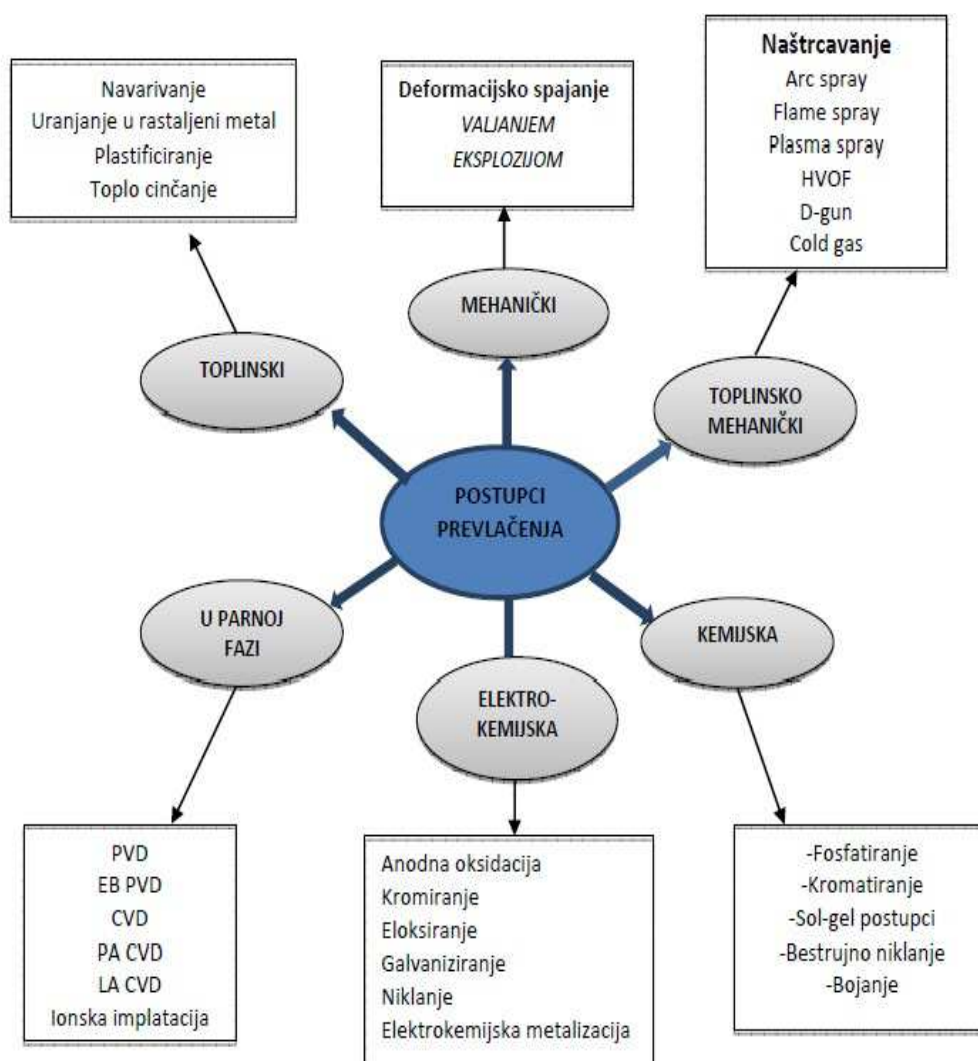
Navarivanje
Uranjanje u rastaljeni metal
Plastificiranje
Toplo cinčanje

Deformacijsko spajanje
VALJANJEM
EKSPLOZIJOM

Naštrcavanje
Arc spray
Flame spray
Plasma spray
HVOF
D-gun
Cold gas

MEHANIČKI

TOPLINSKI

TOPLINSKO MEHANIČKI

POSTUPCI PREVLAČENJA

U PARNOJ FAZI

KEMIJSKA

ELEKTRO-KEMIJSKA

PVD
EB PVD
CVD
PA CVD
LA CVD
Ionska implatacija

Anodna oksidacija
Kromiranje
Eloksiranje
Galvaniziranje
Niklanje
Elektrokemijska metalizacija

-Fosfatiranje
-Kromatiranje
-Sol-gel postupci
-Bestrujno niklanje
-Bojanje